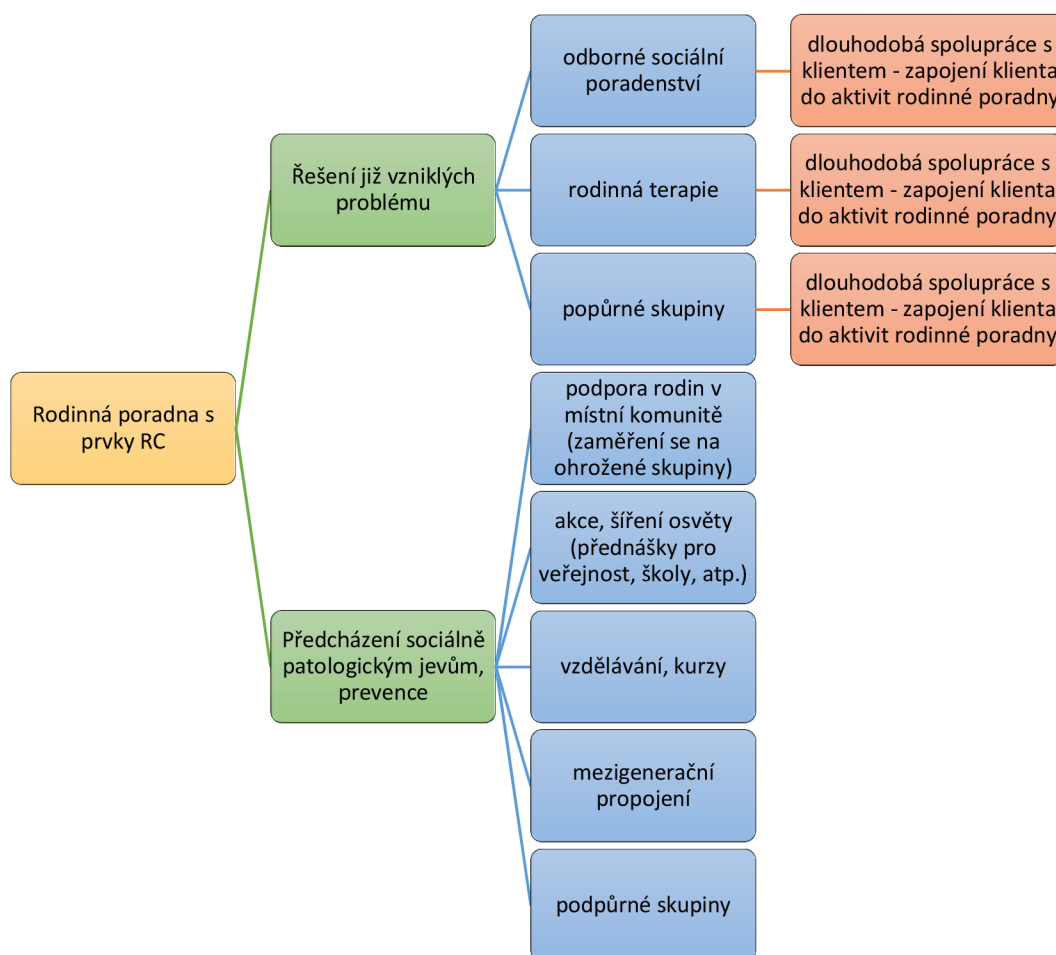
Rodinná poradna s prvky RC

Řešení již vzniklých problému

odborné sociální poradenství

dlouhodobá spolupráce s klientem - zapojení klienta do aktivit rodinné poradny

rodinná terapie

dlouhodobá spolupráce s klientem - zapojení klienta do aktivit rodinné poradny

popůrné skupiny

dlouhodobá spolupráce s klientem - zapojení klienta do aktivit rodinné poradny

Předcházení sociálně patologickým jevům, prevence

podpora rodin v místní komunitě (zaměření se na ohrožené skupiny)

akce, šíření osvěty (přednášky pro veřejnost, školy, atp.)

vzdělávání, kurzy

mezigenerační propojení

podpůrné skupiny